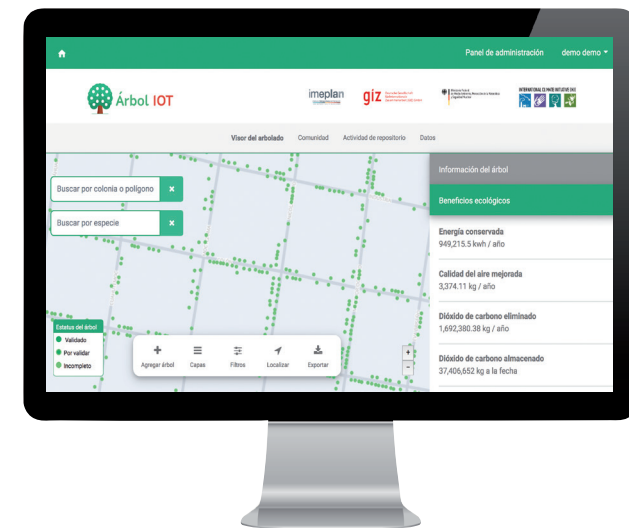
Panel de administración demo demo

Árbol IOT

imeplan

giz

INTERNATIONAL CLIMATE INITIATIVE (IKI)

Visor del arbolado Comunidad Actividad de repositorio Datos

Buscar por colonia o polígono

Buscar por especie

Estatus del árbol
Validado
Por validar
Incompleto

Agregar árbol Capas Filtros Localizar Exportar

Información del árbol

Beneficios ecológicos

Energía conservada
949,215.5 kwh / año

Calidad del aire mejorada
3,374.11 kg / año

Dióxido de carbono eliminado
1,692,380.38 kg / año

Dióxido de carbono almacenado
37,406,652 kg a la fecha